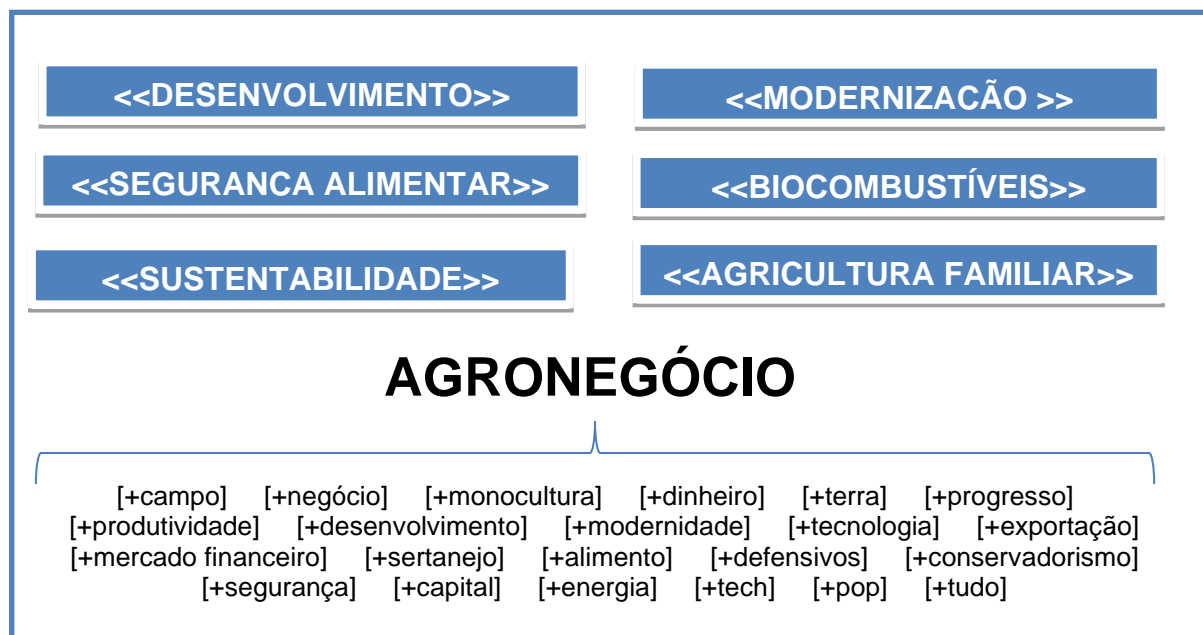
<<DESENVOLVIMENTO>>

<<MODERNIZACÃO >>

<<SEGURANCA ALIMENTAR>>

<<BIOCOMBUSTÍVEIS>>

<<SUSTENTABILIDADE>>

<<AGRICULTURA FAMILIAR>>

AGRONEGÓCIO

[+campo] [+negócio] [+monocultura] [+dinheiro] [+terra] [+progresso] [+produtividade] [+desenvolvimento] [+modernidade] [+tecnologia] [+exportação] [+mercado financeiro] [+sertanejo] [+alimento] [+defensivos] [+conservadorismo] [+segurança] [+capital] [+energia] [+tech] [+pop] [+tudo]